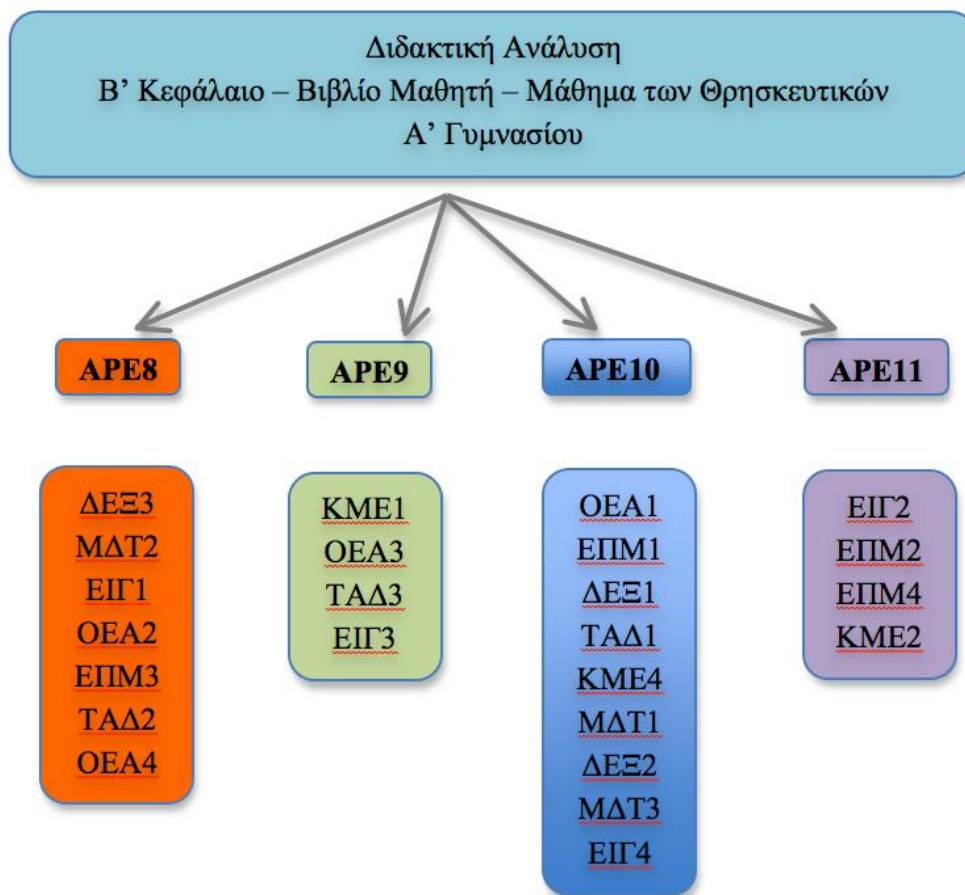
Διδακτική Ανάλυση
Β' Κεφάλαιο – Βιβλίο Μαθητή – Μάθημα των Θρησκευτικών
Α' Γυμνασίου

ΑΡΕ8

ΔΕΞ3
ΜΔΤ2
ΕΙΓ1
ΟΕΑ2
ΕΠΜ3
ΤΑΔ2
ΟΕΑ4

ΑΡΕ9

ΚΜΕ1
ΟΕΑ3
ΤΑΔ3
ΕΙΓ3

ΑΡΕ10

ΟΕΑ1
ΕΠΜ1
ΔΕΞ1
ΤΑΔ1
ΚΜΕ4
ΜΔΤ1
ΔΕΞ2
ΜΔΤ3
ΕΙΓ4

ΑΡΕ11

ΕΙΓ2
ΕΠΜ2
ΕΠΜ4
ΚΜΕ2